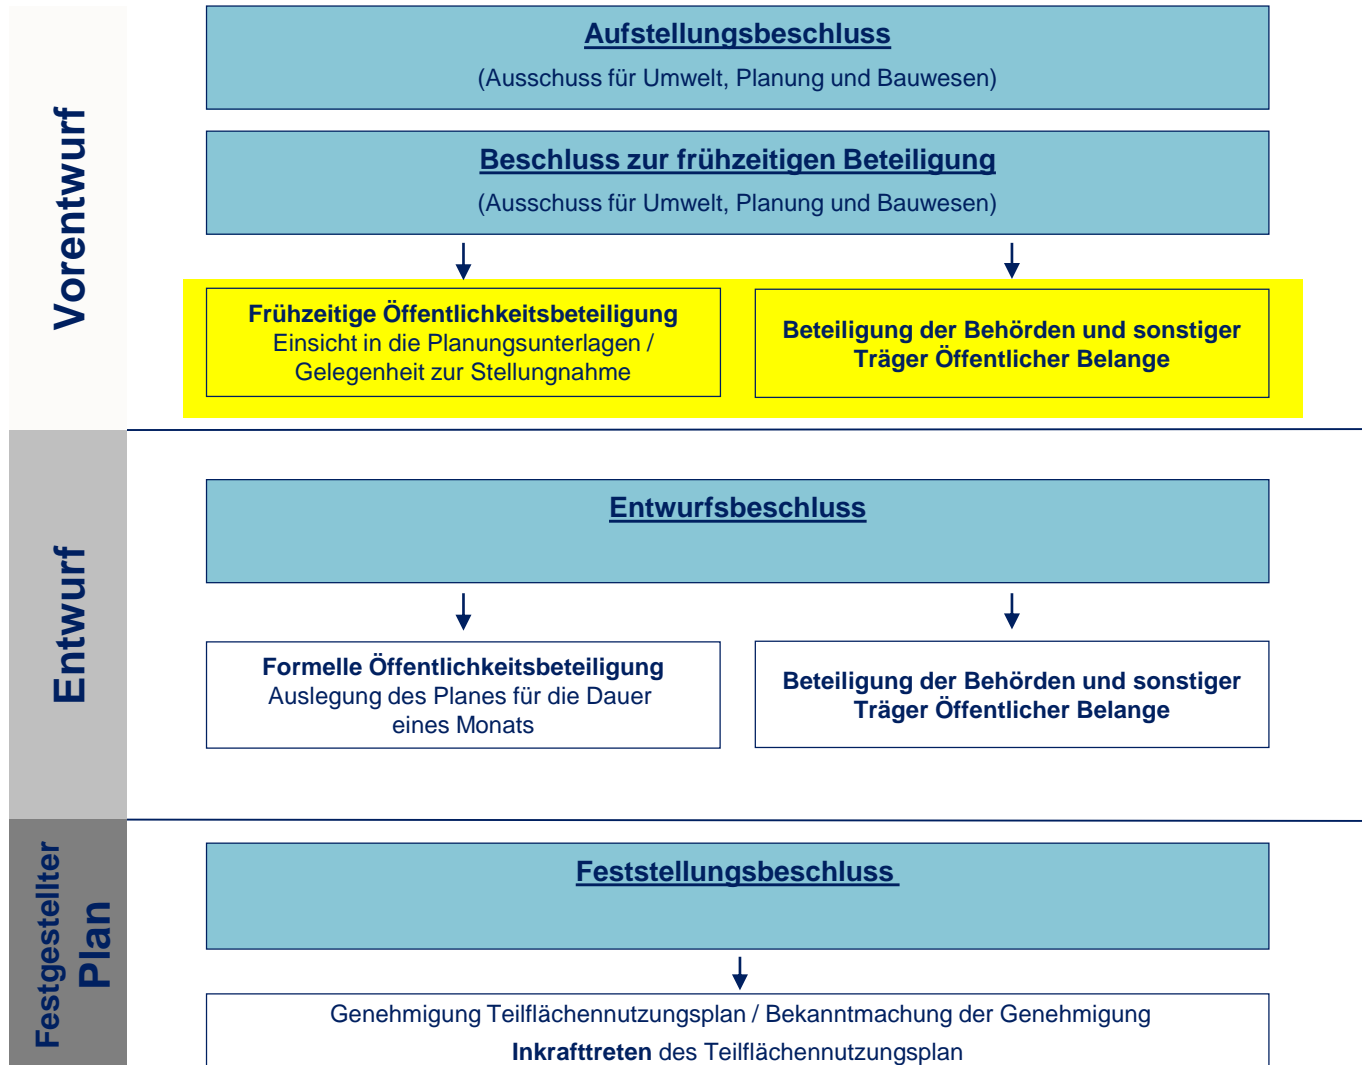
Vorentwurf

Aufstellungsbeschluss
(Ausschuss für Umwelt, Planung und Bauwesen)

Beschluss zur frühzeitigen Beteiligung
(Ausschuss für Umwelt, Planung und Bauwesen)

Frühzeitige Öffentlichkeitsbeteiligung
Einsicht in die Planungsunterlagen / Gelegenheit zur Stellungnahme

Beteiligung der Behörden und sonstiger Träger Öffentlicher Belange

Entwurf

Entwurfsbeschluss

Formelle Öffentlichkeitsbeteiligung
Auslegung des Planes für die Dauer eines Monats

Beteiligung der Behörden und sonstiger Träger Öffentlicher Belange

Festgestellter Plan

Feststellungsbeschluss

Genehmigung Teilflächennutzungsplan / Bekanntmachung der Genehmigung
Inkrafttreten des Teilflächennutzungsplan